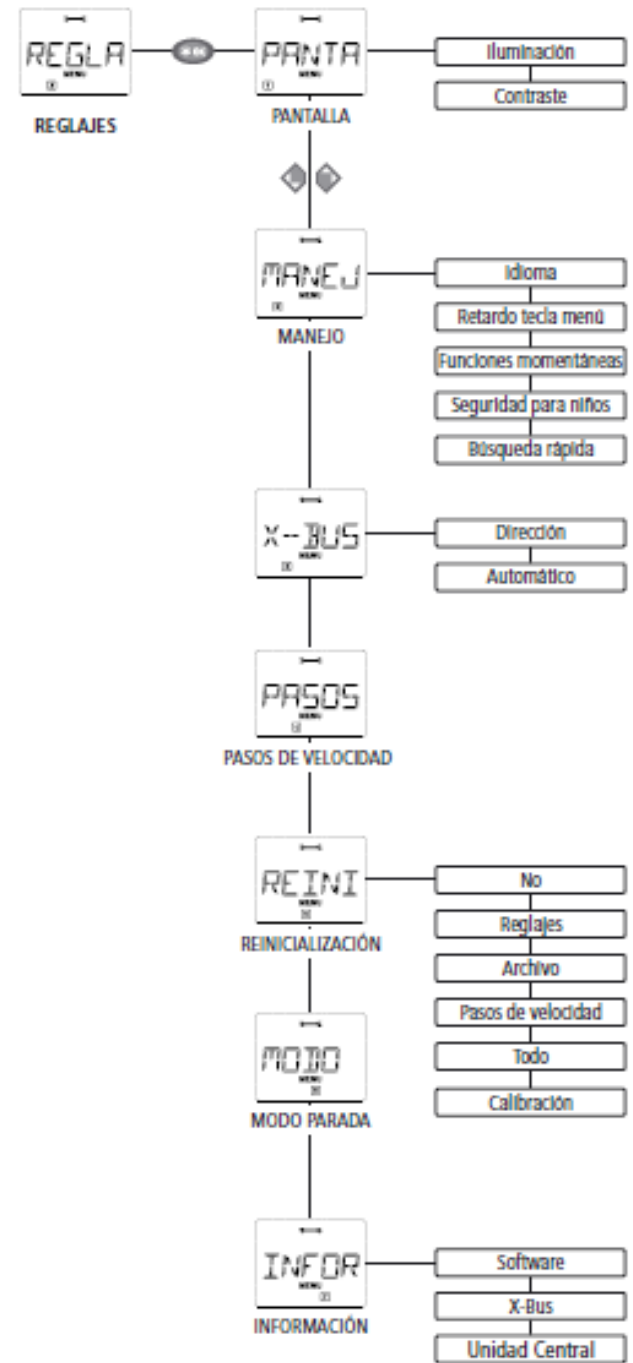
REGLA
MENU
REGLAJES

OK

PANTA
MENU
PANTALLA

Iluminación
Contraste

MANEJ
MENU
MANEJO

Idioma
Retardo tecla menú
Funciones momentáneas
Seguridad para niños
Búsqueda rápida

X-BUS
MENU

Dirección
Automático

PASOS
MENU
PASOS DE VELOCIDAD

REINI
MENU
REINICIALIZACIÓN

No
Reglajes
Archivo
Pasos de velocidad
Todo
Calibración

MODO
MENU
MODO PARADA

INFOR
MENU
INFORMACIÓN

Software
X-Bus
Unidad Central